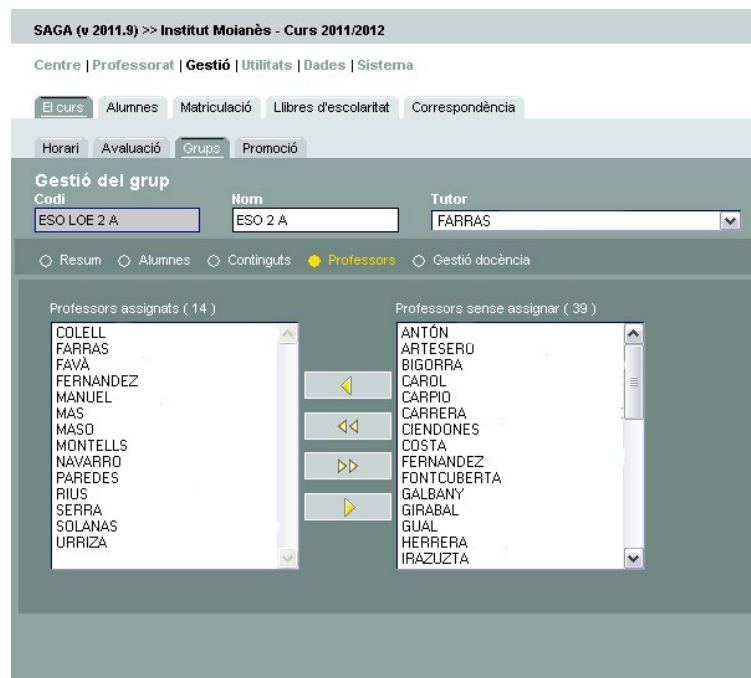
SAGA (v 2011.9) >> Institut Moianès - Curs 2011/2012

Centre | Professorat | Gestió | Utilitats | Dades | Sistema

El curs | Alumnes | Matriculació | Llibres d'escolaritat | Correspondència

Horari | Avaluació | Grups | Promoció

Gestió del grup

Codi: ESO LOE 2 A
Nom: ESO 2 A
Tutor: FARRAS

○ Resum ○ Alumnes ○ Continguts ● Professors ○ Gestió docència

Professors assignats ( 14 )

COLELL
FARRAS
FAVÀ
FERNANDEZ
MANUEL
MAS
MASO
MONTELLS
NAVARRO
PAREDES
RIUS
SERRA
SOLANAS
URRIZA

Professors sense assignar ( 39 )

ANTÓN
ARTESERO
BIGORRA
CAROL
CARPIO
CARRERA
CIENDONES
COSTA
FERNANDEZ
FONTCUBERTA
GALBANY
GIRABAL
GUAL
HERRERA
IRAZUZTA